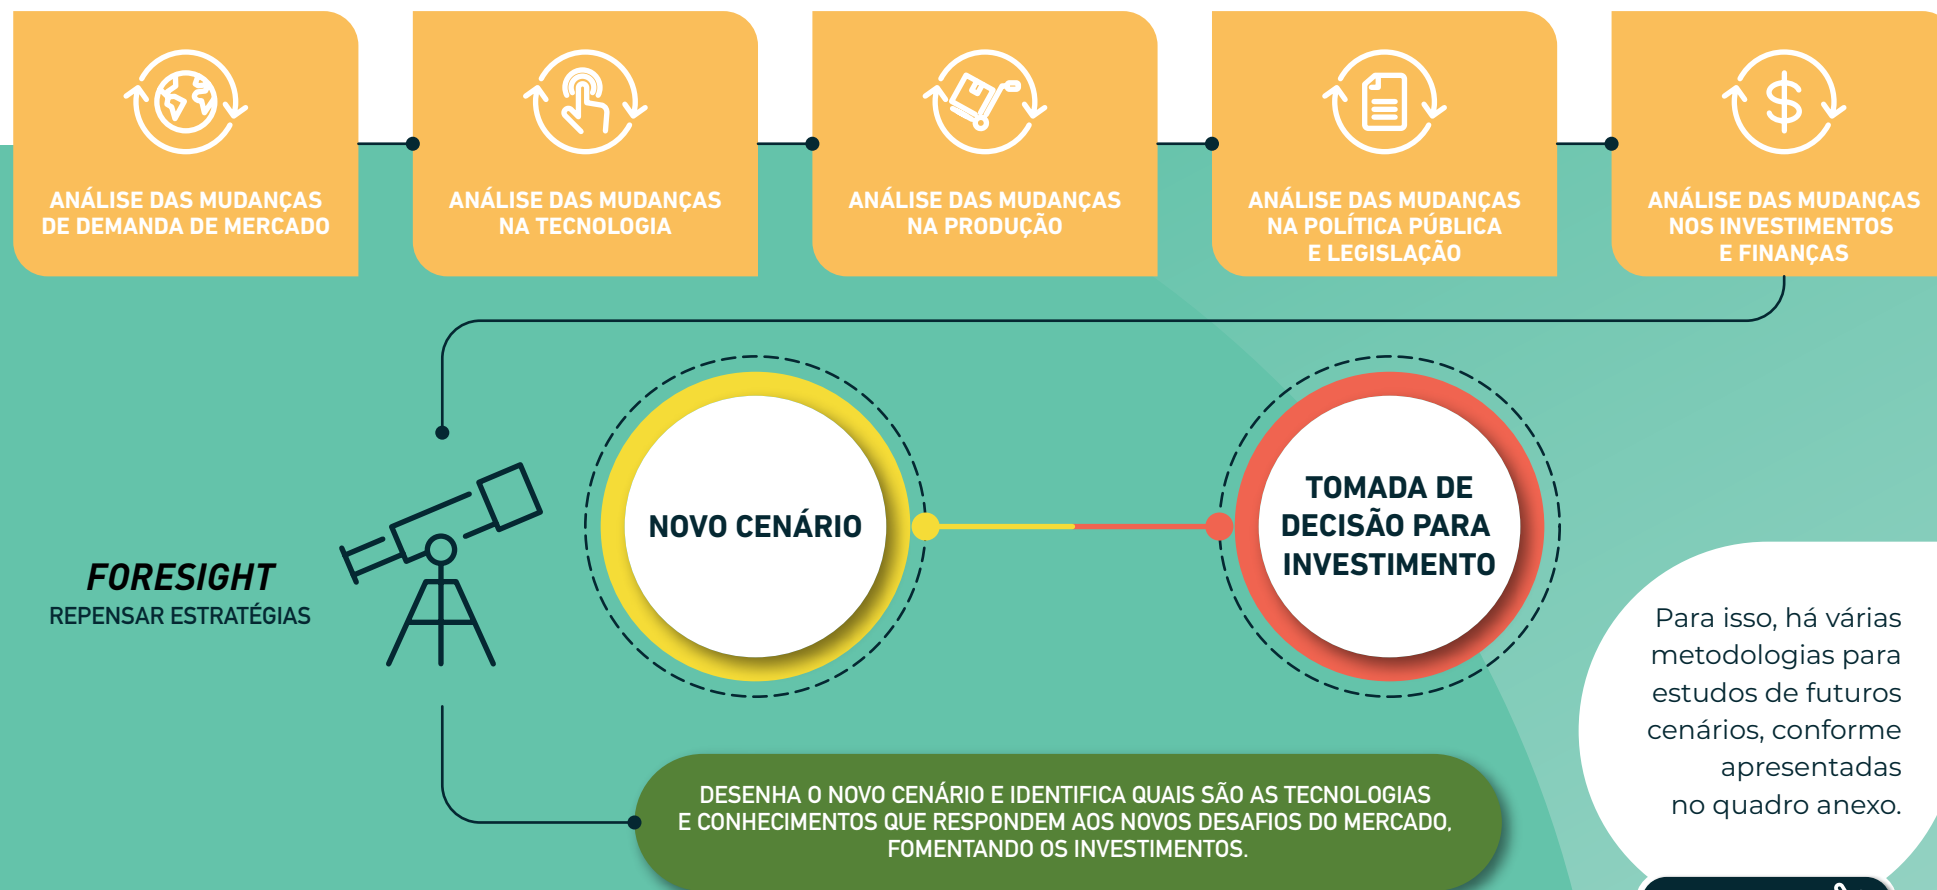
ANÁLISE DAS MUDANÇAS DE DEMANDA DE MERCADO

ANÁLISE DAS MUDANÇAS NA TECNOLOGIA

ANÁLISE DAS MUDANÇAS NA PRODUÇÃO

ANÁLISE DAS MUDANÇAS NA POLÍTICA PÚBLICA E LEGISLAÇÃO

ANÁLISE DAS MUDANÇAS NOS INVESTIMENTOS E FINANÇAS

FORESIGHT
REPENSAR ESTRATÉGIAS

NOVO CENÁRIO

TOMADA DE DECISÃO PARA INVESTIMENTO

Para isso, há várias metodologias para estudos de futuros cenários, conforme apresentadas no quadro anexo.

DESENHA O NOVO CENÁRIO E IDENTIFICA QUAIS SÃO AS TECNOLOGIAS E CONHECIMENTOS QUE RESPONDEM AOS NOVOS DESAFIOS DO MERCADO, FOMENTANDO OS INVESTIMENTOS.